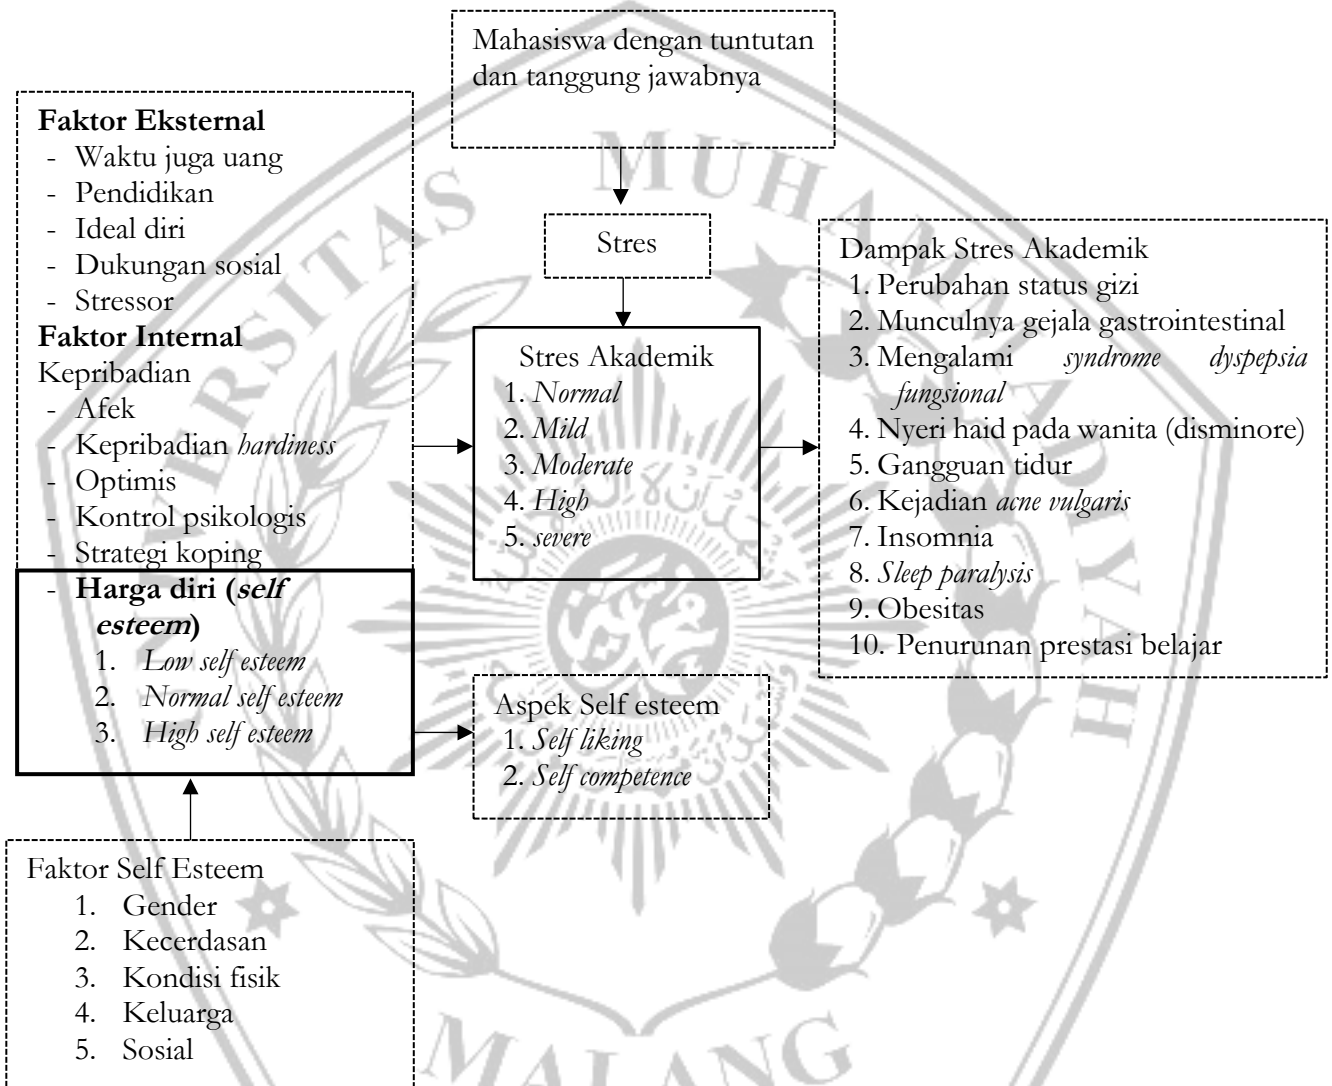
Mahasiswa dengan tuntutan dan tanggung jawabnya

Faktor Eksternal
- Waktu juga uang
- Pendidikan
- Ideal diri
- Dukungan sosial
- Stressor
Faktor Internal
Kepribadian
- Afek
- Kepribadian *hardiness*
- Optimis
- Kontrol psikologis
- Strategi koping
- **Harga diri (*self esteem*)**
1. *Low self esteem*
2. *Normal self esteem*
3. *High self esteem*

Stres

Stres Akademik
1. *Normal*
2. *Mild*
3. *Moderate*
4. *High*
5. *severe*

Dampak Stres Akademik
1. Perubahan status gizi
2. Munculnya gejala gastrointestinal
3. Mengalami *syndrome dyspepsia fungsional*
4. Nyeri haid pada wanita (disminore)
5. Gangguan tidur
6. Kejadian *acne vulgaris*
7. Insomnia
8. *Sleep paralysis*
9. Obesitas
10. Penurunan prestasi belajar

Aspek Self esteem
1. *Self liking*
2. *Self competence*

Faktor Self Esteem
1. Gender
2. Kecerdasan
3. Kondisi fisik
4. Keluarga
5. Sosial

MUHAMMADIYAH
UNIVERSITAS
MALANG